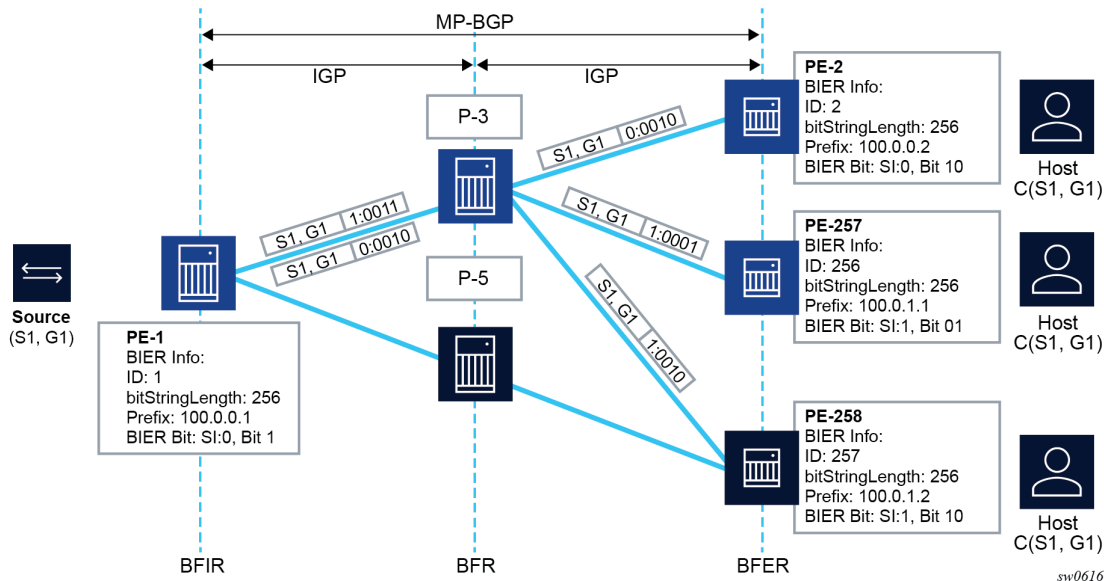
MP-BGP

IGP

IGP

P-3

P-5

PE-2
BIER Info:
ID: 2
bitStringLength: 256
Prefix: 100.0.0.2
BIER Bit: SI:0, Bit 10

Host
C(S1, G1)

PE-257
BIER Info:
ID: 256
bitStringLength: 256
Prefix: 100.0.1.1
BIER Bit: SI:1, Bit 01

Host
C(S1, G1)

PE-258
BIER Info:
ID: 257
bitStringLength: 256
Prefix: 100.0.1.2
BIER Bit: SI:1, Bit 10

Host
C(S1, G1)

S1, G1 | 0:0010

S1, G1 | 1:0011

S1, G1 | 0:0010

S1, G1 | 1:0001

S1, G1 | 1:0010

Source
(S1, G1)

PE-1
BIER Info:
ID: 1
bitStringLength: 256
Prefix: 100.0.0.1
BIER Bit: SI:0, Bit 1

BFIR

BFR

BFER

sw0616